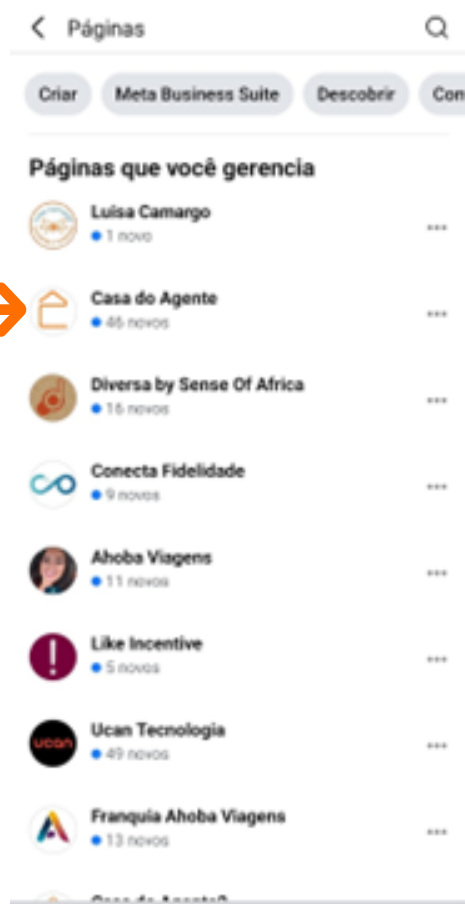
Páginas

Criar
Meta Business Suite
Descobrir
Con

Páginas que você gerencia

Luisa Camargo
1 novo

Casa do Agente
46 novos

Diversa by Sense Of Africa
16 novos

Conecta Fidelidade
9 novos

Ahoba Viagens
11 novos

Like Incentive
5 novos

ucan
Ucan Tecnologia
49 novos

Franquia Ahoba Viagens
13 novos

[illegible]